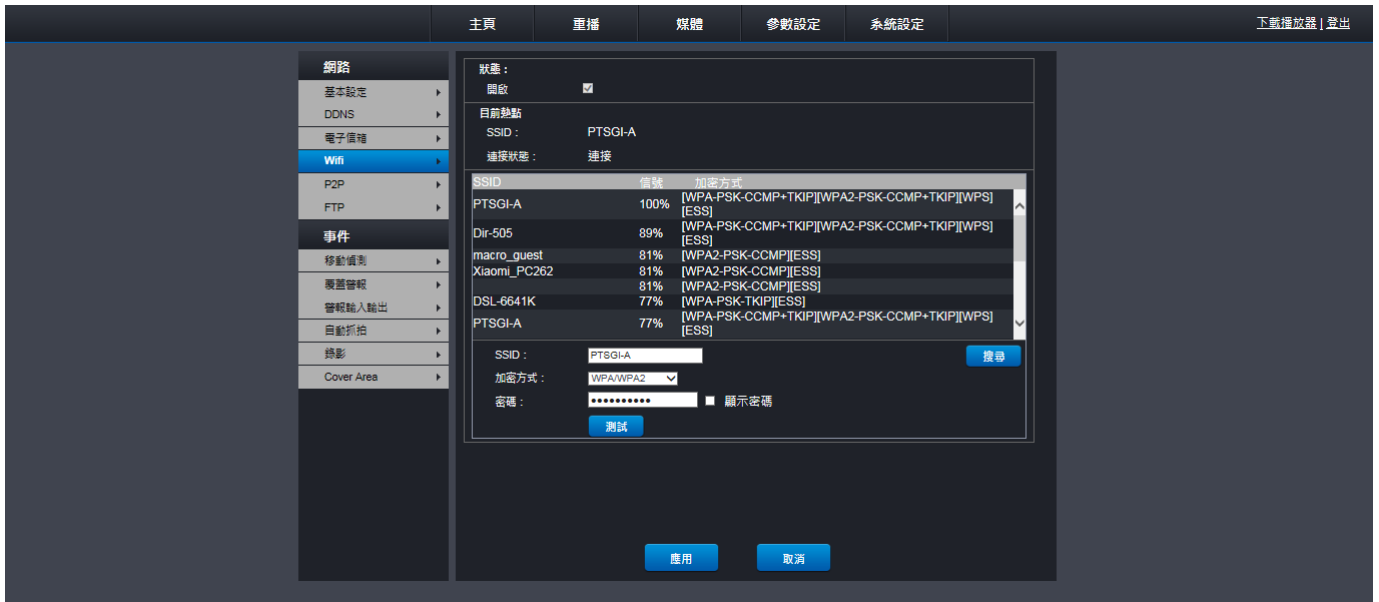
主頁 重播 媒體 參數設定 系統設定

下載播放器 | 登出

網路
基本設定
DDNS
電子信箱
Wifi
P2P
FTP
事件
移動偵測
覆蓋警報
警報輸入輸出
自動抓拍
錄影
Cover Area

狀態：
開啟

目前熱點
SSID： PTSGI-A
連接狀態： 連接

| SSID | 信號 | 加密方式 |
|---|---|---|
| PTSGI-A | 100% | [WPA-PSK-CCMP+TKIP][WPA2-PSK-CCMP+TKIP][WPS][ESS] |
| Dir-505 | 89% | [WPA-PSK-CCMP+TKIP][WPA2-PSK-CCMP+TKIP][WPS][ESS] |
| macro_guest | 81% | [WPA2-PSK-CCMP][ESS] |
| Xiaomi_PC262 | 81% | [WPA2-PSK-CCMP][ESS] |
| | 81% | [WPA2-PSK-CCMP][ESS] |
| DSL-6641K | 77% | [WPA-PSK-TKIP][ESS] |
| PTSGI-A | 77% | [WPA-PSK-CCMP+TKIP][WPA2-PSK-CCMP+TKIP][WPS][ESS] |

SSID： PTSGI-A
搜尋
加密方式： WPA/WPA2
密碼： •••••••••• 顯示密碼
測試

應用 取消